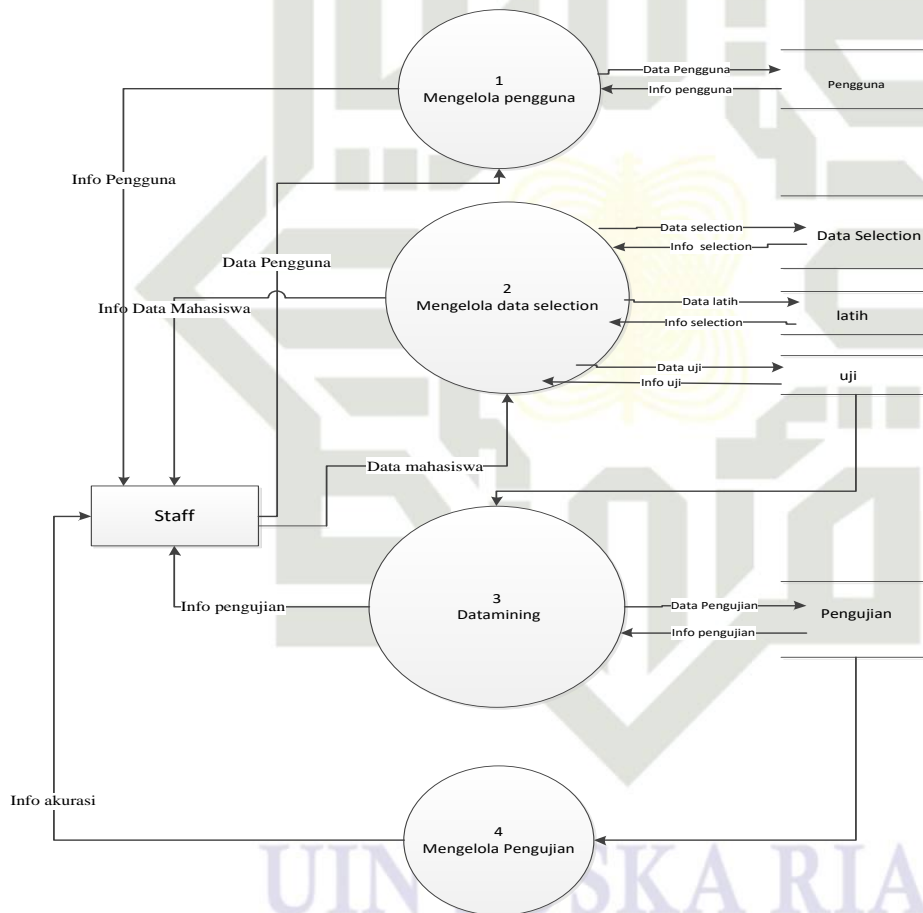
1
Mengelola pengguna

Data Pengguna
Info pengguna
Pengguna

Info Pengguna

2
Mengelola data selection

Data selection
Info selection
Data Selection

Data Pengguna

Info Data Mahasiswa

Data latih
Info selection
latih

Data uji
Info uji
uji

Data mahasiswa

Staff

3
Datamining

Info pengujian

Data Pengujian
Info pengujian
Pengujian

Info akurasi

4
Mengelola Pengujian

UIN SKA RIA